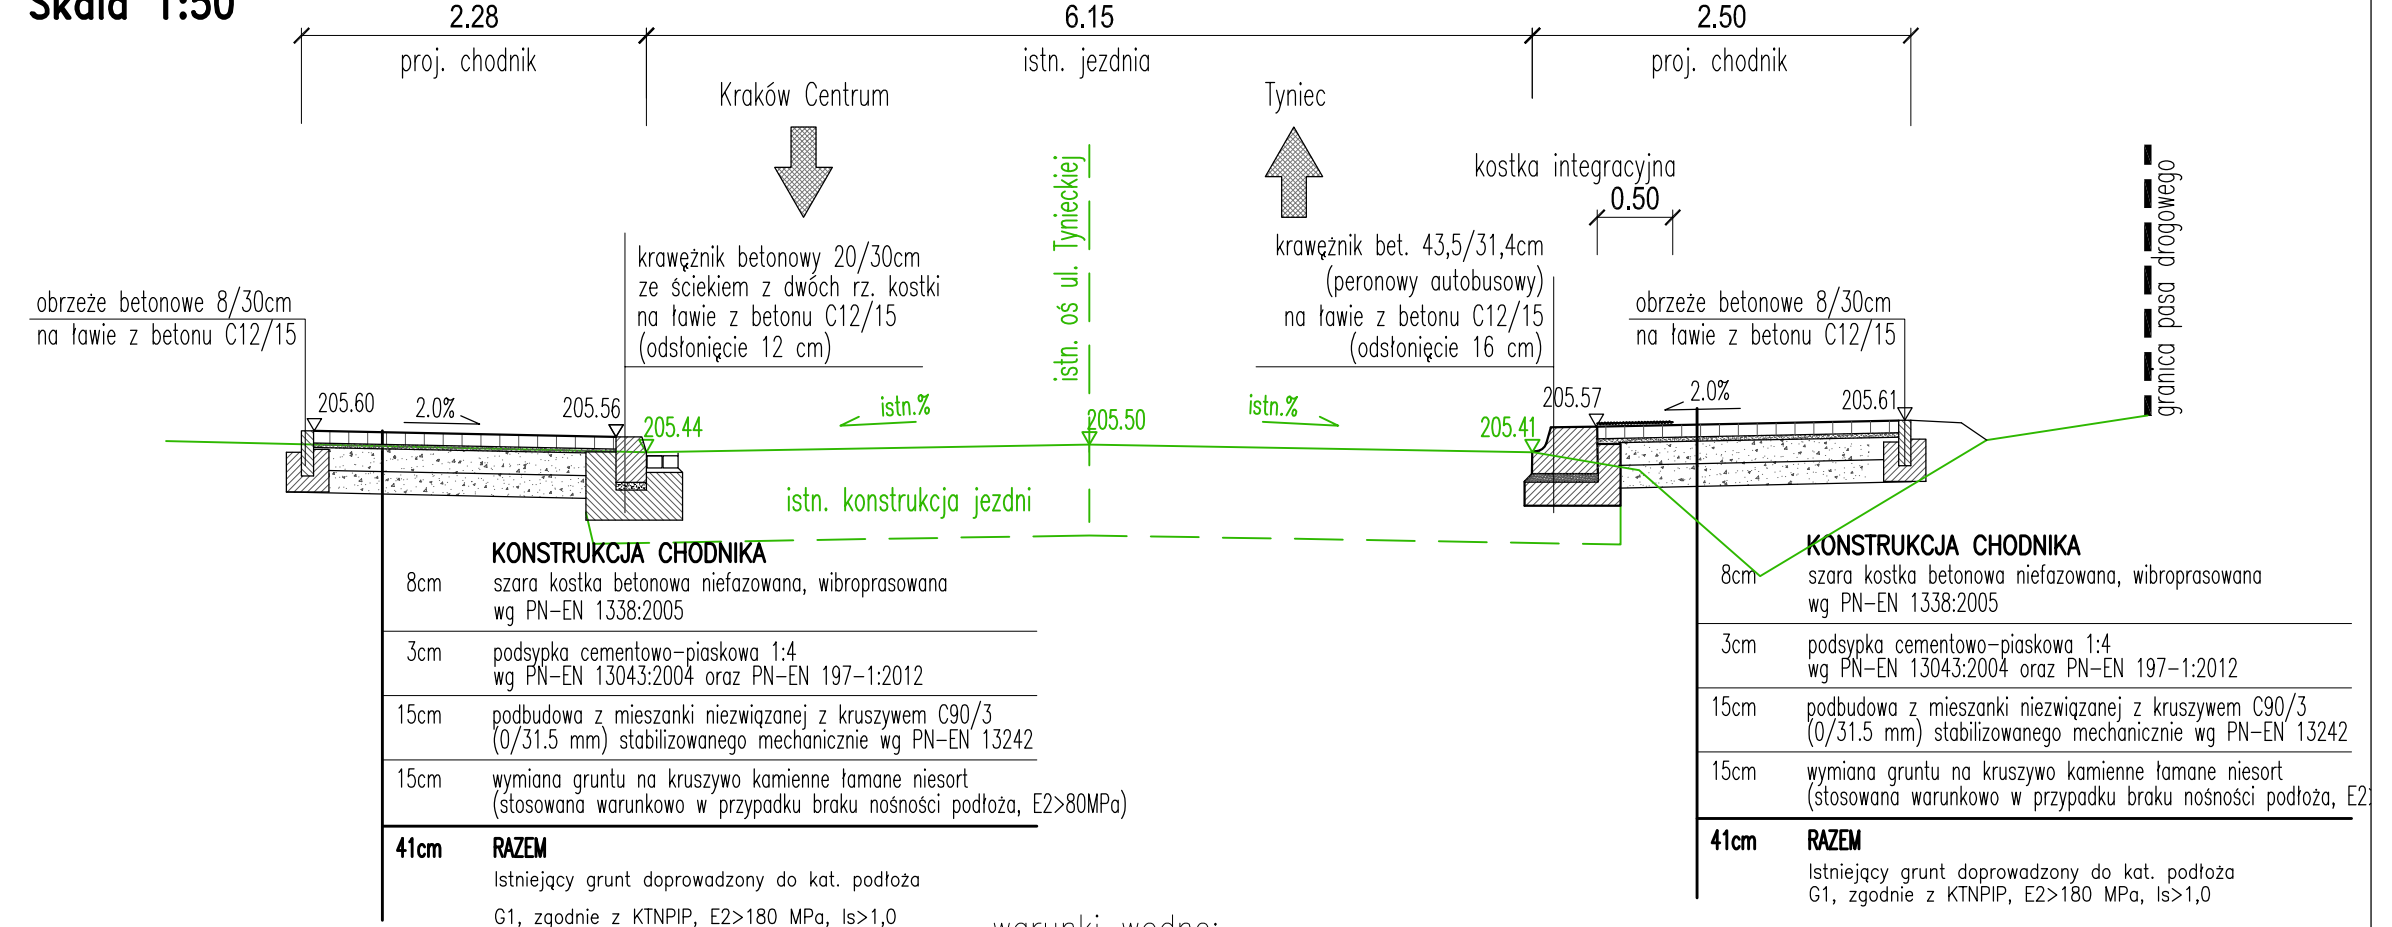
Skala 1:50

2.28
proj. chodnik

6.15
istn. jezdnia

2.50
proj. chodnik

Kraków Centrum

Tyniec

istn. oś ul. Tynieckiej

kostka integracyjna
0.50

granica pasa drogowego

obrzeże betonowe 8/30cm
na ławie z betonu C12/15

krawężnik betonowy 20/30cm
ze ściekiem z dwóch rz. kostki
na ławie z betonu C12/15
(odsłonięcie 12 cm)

krawężnik bet. 43,5/31,4cm
(peronowy autobusowy)
na ławie z betonu C12/15
(odsłonięcie 16 cm)

obrzeże betonowe 8/30cm
na ławie z betonu C12/15

205.60
2.0%
205.56
205.44
istn.%
205.50
istn.%
205.41
205.57
2.0%
205.61

istn. konstrukcja jezdni

KONSTRUKCJA CHODNIKA

| 8cm | szara kostka betonowa niefazowana, wibroprasowana wg PN-EN 1338:2005 |
|---|---|
| 3cm | podsypka cementowo-piaskowa 1:4 wg PN-EN 13043:2004 oraz PN-EN 197-1:2012 |
| 15cm | podbudowa z mieszanki niezwiązanej z kruszywem C90/3 (0/31.5 mm) stabilizowanego mechanicznie wg PN-EN 13242 |
| 15cm | wymiana gruntu na kruszywo kamienne łamane niesort (stosowana warunkowo w przypadku braku nośności podłoża, E2>80MPa) |
| 41cm | RAZEM |

Istniejący grunt doprowadzony do kat. podłoża G1, zgodnie z KTNPIP, E2>180 MPa, Is>1,0

warunki wodne:

KONSTRUKCJA CHODNIKA

| 8cm | szara kostka betonowa niefazowana, wibroprasowana wg PN-EN 1338:2005 |
|---|---|
| 3cm | podsypka cementowo-piaskowa 1:4 wg PN-EN 13043:2004 oraz PN-EN 197-1:2012 |
| 15cm | podbudowa z mieszanki niezwiązanej z kruszywem C90/3 (0/31.5 mm) stabilizowanego mechanicznie wg PN-EN 13242 |
| 15cm | wymiana gruntu na kruszywo kamienne łamane niesort (stosowana warunkowo w przypadku braku nośności podłoża, E2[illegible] |
| 41cm | RAZEM |

Istniejący grunt doprowadzony do kat. podłoża G1, zgodnie z KTNPIP, E2>180 MPa, Is>1,0